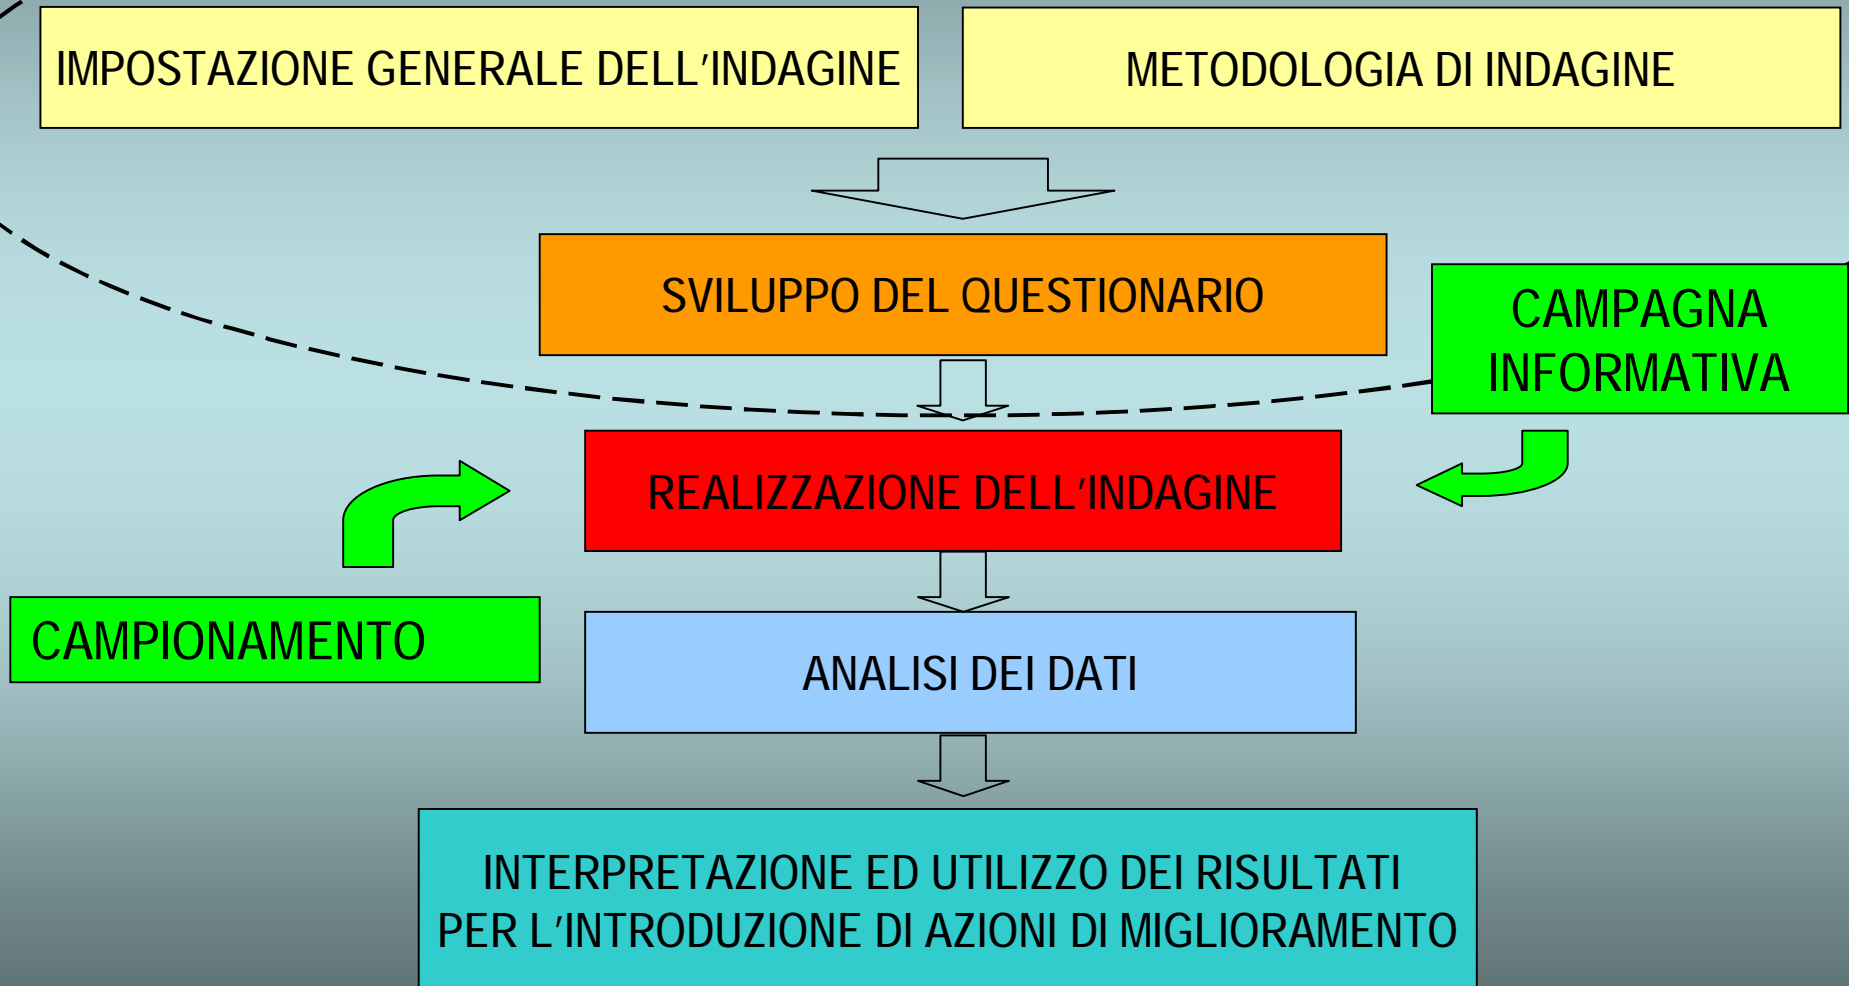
IMPOSTAZIONE GENERALE DELL'INDAGINE

METODOLOGIA DI INDAGINE

SVILUPPO DEL QUESTIONARIO

CAMPAGNA INFORMATIVA

REALIZZAZIONE DELL'INDAGINE

CAMPIONAMENTO

ANALISI DEI DATI

INTERPRETAZIONE ED UTILIZZO DEI RISULTATI PER L'INTRODUZIONE DI AZIONI DI MIGLIORAMENTO